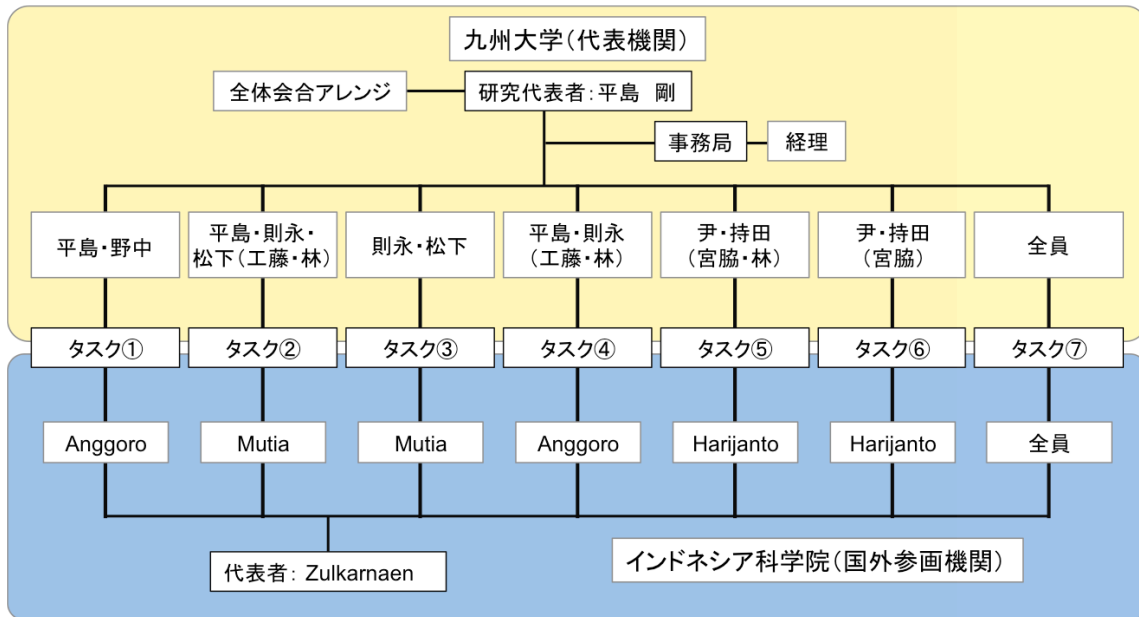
九州大学（代表機関）

全体会合アレンジ

研究代表者：平島　剛

事務局

経理

平島・野中

平島・則永・松下（工藤・林）

則永・松下

平島・則永（工藤・林）

尹・持田（宮脇・林）

尹・持田（宮脇）

全員

タスク①

タスク②

タスク③

タスク④

タスク⑤

タスク⑥

タスク⑦

Anggoro

Mutia

Mutia

Anggoro

Harijanto

Harijanto

全員

代表者：Zulkarnaen

インドネシア科学院（国外参画機関）